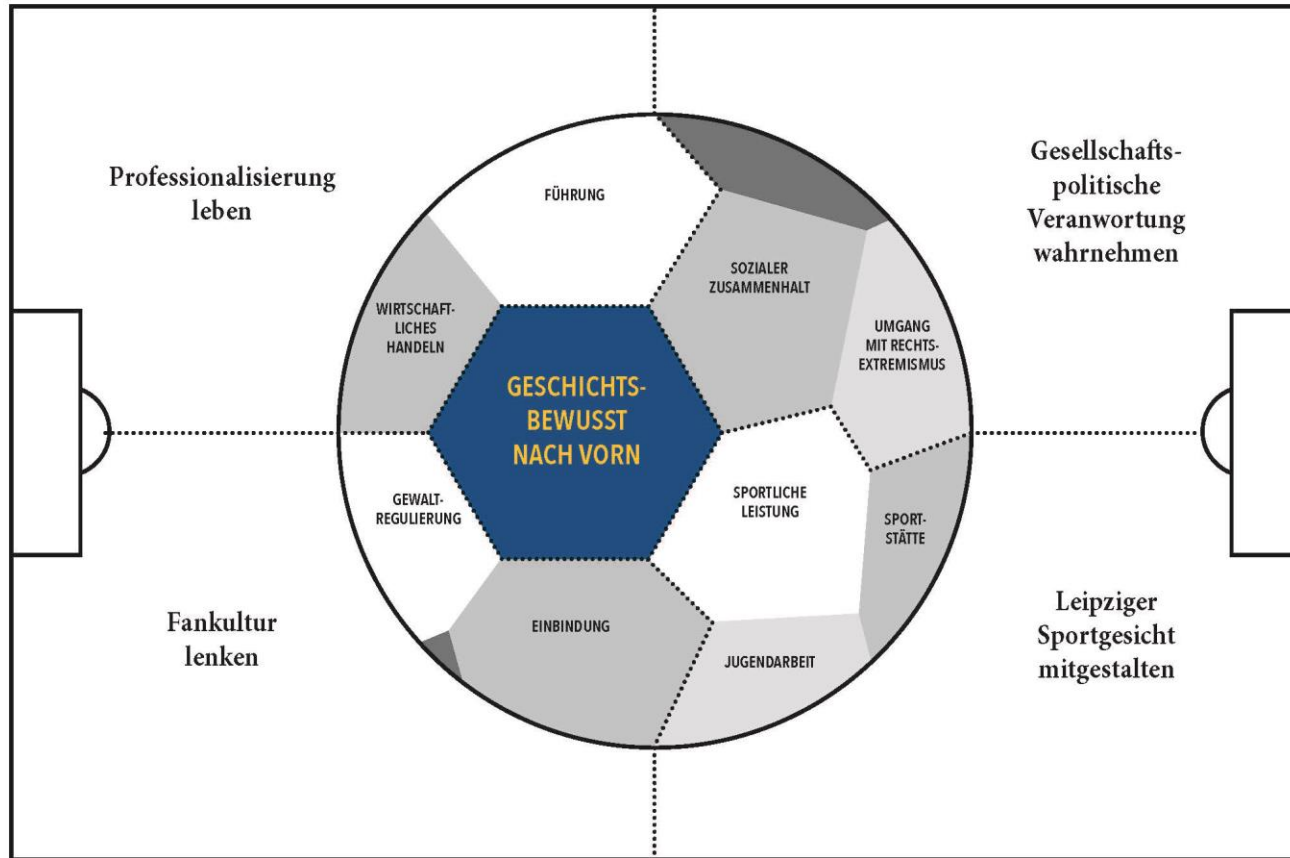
Professionalisierung leben

Gesellschafts-politische Veranwortung wahrnehmen

FÜHRUNG

SOZIALER ZUSAMMENHALT

WIRTSCHAFTLICHES HANDELN

UMGANG MIT RECHTSEXTREMISMUS

GESCHICHTSBEWUSST NACH VORN

GEWALTREGULIERUNG

SPORTLICHE LEISTUNG

SPORTSTÄTTE

EINBINDUNG

JUGENDARBEIT

Fankultur lenken

Leipziger Sportgesicht mitgestalten